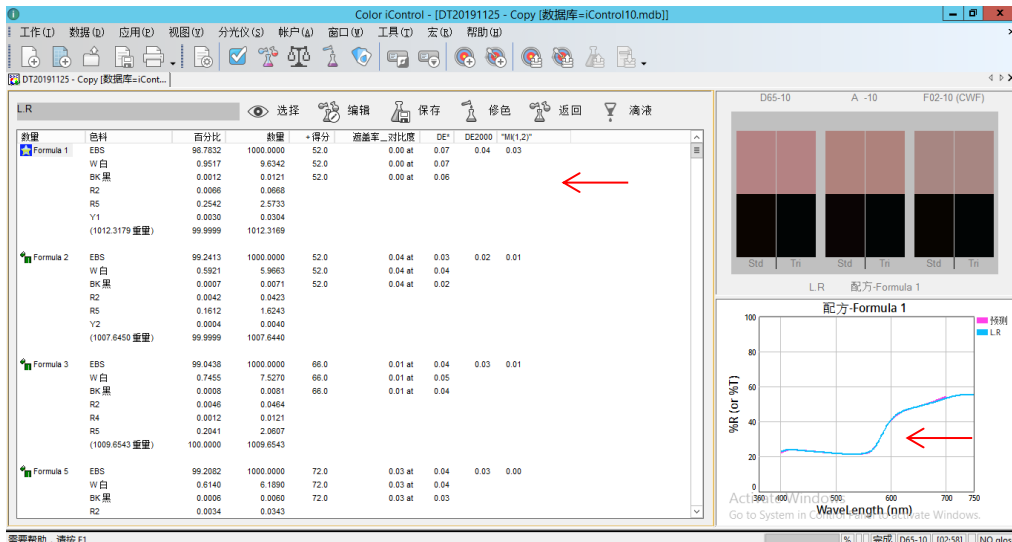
Color iControl - [DT20191125 - Copy [数据库=iControl10.mdb]]

工作(I) 数据(D) 应用(P) 视图(V) 分光仪(S) 帐户(A) 窗口(W) 工具(T) 宏(R) 帮助(H)

DT20191125 - Copy [数据库=iCont...

L.R

选择 编辑 保存 修色 返回 滴液

| 数量 | 色料 | 百分比 | 数量 | +得分 | 遮盖率_对比度 | DE* | DE2000 | "M(1,2)" |
|---|---|---|---|---|---|---|---|---|
| Formula 1 | EBS | 98.7832 | 1000.0000 | 52.0 | 0.00 at | 0.07 | 0.04 | 0.03 |
| | W 白 | 0.9517 | 9.6342 | 52.0 | 0.00 at | 0.07 | | |
| | BK 黑 | 0.0012 | 0.0121 | 52.0 | 0.00 at | 0.06 | | |
| | R2 | 0.0066 | 0.0668 | | | | | |
| | R5 | 0.2542 | 2.5733 | | | | | |
| | Y1 | 0.0030 | 0.0304 | | | | | |
| | (1012.3179 重量) | 99.9999 | 1012.3169 | | | | | |
| Formula 2 | EBS | 99.2413 | 1000.0000 | 52.0 | 0.04 at | 0.03 | 0.02 | 0.01 |
| | W 白 | 0.5921 | 5.9663 | 52.0 | 0.04 at | 0.04 | | |
| | BK 黑 | 0.0007 | 0.0071 | 52.0 | 0.04 at | 0.02 | | |
| | R2 | 0.0042 | 0.0423 | | | | | |
| | R5 | 0.1612 | 1.6243 | | | | | |
| | Y2 | 0.0004 | 0.0040 | | | | | |
| | (1007.6450 重量) | 99.9999 | 1007.6440 | | | | | |
| Formula 3 | EBS | 99.0438 | 1000.0000 | 66.0 | 0.01 at | 0.04 | 0.03 | 0.01 |
| | W 白 | 0.7455 | 7.5270 | 66.0 | 0.01 at | 0.05 | | |
| | BK 黑 | 0.0008 | 0.0081 | 66.0 | 0.01 at | 0.04 | | |
| | R2 | 0.0046 | 0.0464 | | | | | |
| | R4 | 0.0012 | 0.0121 | | | | | |
| | R5 | 0.2041 | 2.0607 | | | | | |
| | (1009.6543 重量) | 100.0000 | 1009.6543 | | | | | |
| Formula 5 | EBS | 99.2082 | 1000.0000 | 72.0 | 0.03 at | 0.04 | 0.03 | 0.00 |
| | W 白 | 0.6140 | 6.1890 | 72.0 | 0.03 at | 0.04 | | |
| | BK 黑 | 0.0006 | 0.0060 | 72.0 | 0.03 at | 0.03 | | |
| | R2 | 0.0034 | 0.0343 | | | | | |

D65-10 A -10 F02-10 (CWF)

Std Tri Std Tri Std Tri

L.R 配方-Formula 1

配方-Formula 1

标准
L.R

100
80
60
40
20
0

%R (or %T)

360 400 500 600 700 750
WaveLength (nm)

Activate Windows
Go to System in Control Panel to activate Windows.

需要帮助，请按 F1 % 完成 D65-10 [02:58] NO gloss